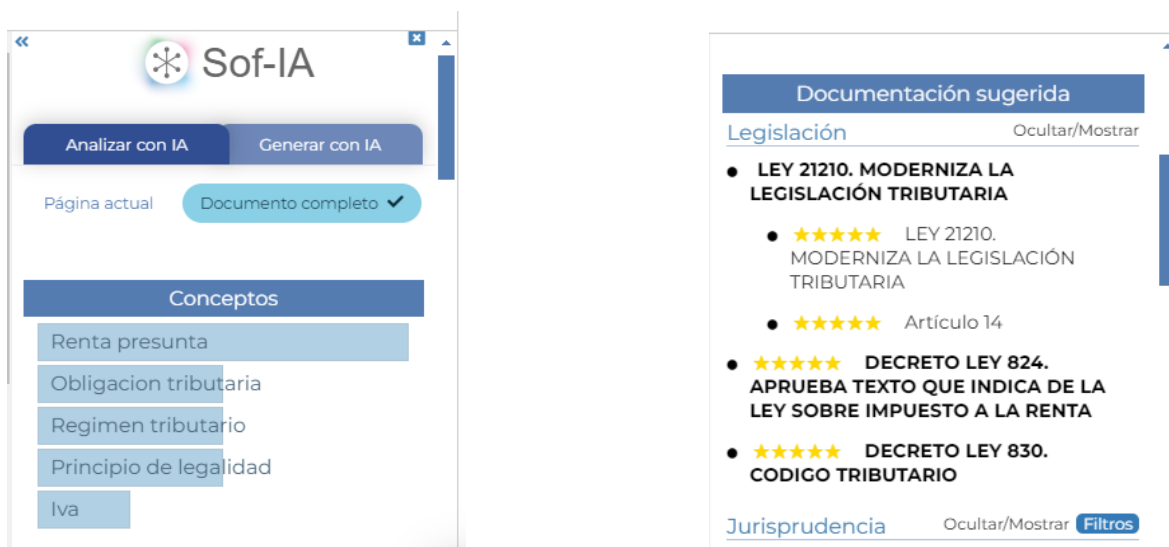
«

Sof-IA

Analizar con IA
Generar con IA

Página actual
Documento completo ✓

Conceptos

Renta presunta
Obligacion tributaria
Regimen tributario
Principio de legalidad
Iva

Documentación sugerida

Legislación
Ocultar/Mostrar

- LEY 21210. MODERNIZA LA LEGISLACIÓN TRIBUTARIA
  - ★★★★★ LEY 21210. MODERNIZA LA LEGISLACIÓN TRIBUTARIA
  - ★★★★★ Artículo 14
- ★★★★★ DECRETO LEY 824. APRUEBA TEXTO QUE INDICA DE LA LEY SOBRE IMPUESTO A LA RENTA
- ★★★★★ DECRETO LEY 830. CODIGO TRIBUTARIO

Jurisprudencia
Ocultar/Mostrar
Filtros